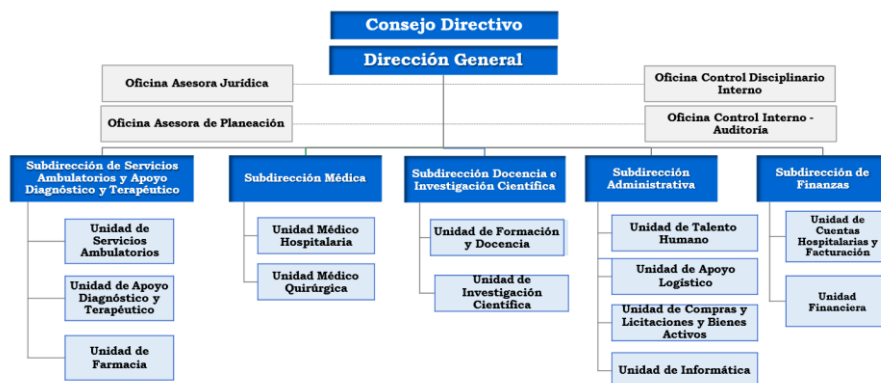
Consejo Directivo

Dirección General

Oficina Asesora Jurídica

Oficina Control Disciplinario Interno

Oficina Asesora de Planeación

Oficina Control Interno - Auditoría

Subdirección de Servicios Ambulatorios y Apoyo Diagnóstico y Terapéutico

Unidad de Servicios Ambulatorios

Unidad de Apoyo Diagnóstico y Terapéutico

Unidad de Farmacia

Subdirección Médica

Unidad Médico Hospitalaria

Unidad Médico Quirúrgica

Subdirección Docencia e Investigación Científica

Unidad de Formación y Docencia

Unidad de Investigación Científica

Subdirección Administrativa

Unidad de Talento Humano

Unidad de Apoyo Logístico

Unidad de Compras y Licitaciones y Bienes Activos

Unidad de Informática

Subdirección de Finanzas

Unidad de Cuentas Hospitalarias y Facturación

Unidad Financiera